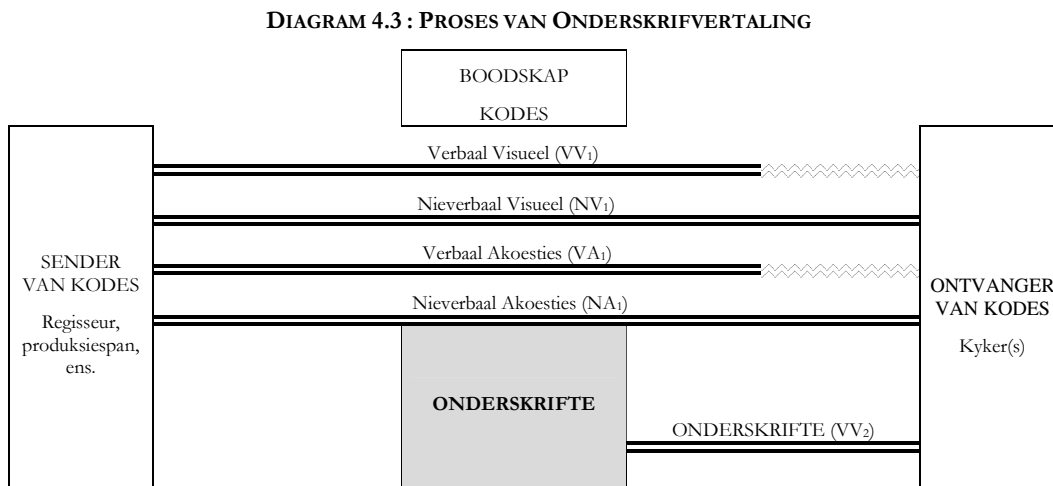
DIAGRAM 4.3 : PROSES VAN ONDERSKRIFVERTALING

BOODSKAP
KODES

SENDER VAN KODES

Regisseur, produksiespan, ens.

Verbaal Visueel (VV$_1$)

Nieverbaal Visueel (NV$_1$)

Verbaal Akoesties (VA$_1$)

Nieverbaal Akoesties (NA$_1$)

ONDERSKRIFTE

ONDERSKRIFTE (VV$_2$)

ONTVANGER VAN KODES

Kyker(s)